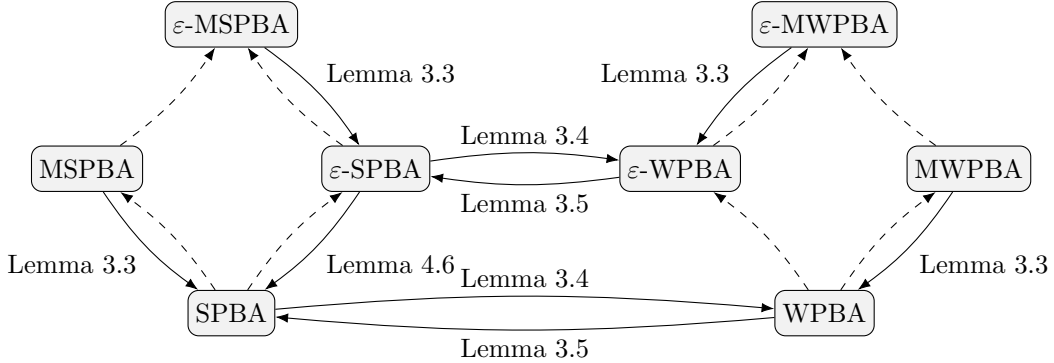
$\varepsilon$-MSPBA

$\varepsilon$-MWPBA

Lemma 3.3

Lemma 3.3

Lemma 3.4

MSPBA

$\varepsilon$-SPBA

$\varepsilon$-WPBA

MWPBA

Lemma 3.5

Lemma 3.3

Lemma 4.6

Lemma 3.4

Lemma 3.3

SPBA

WPBA

Lemma 3.5